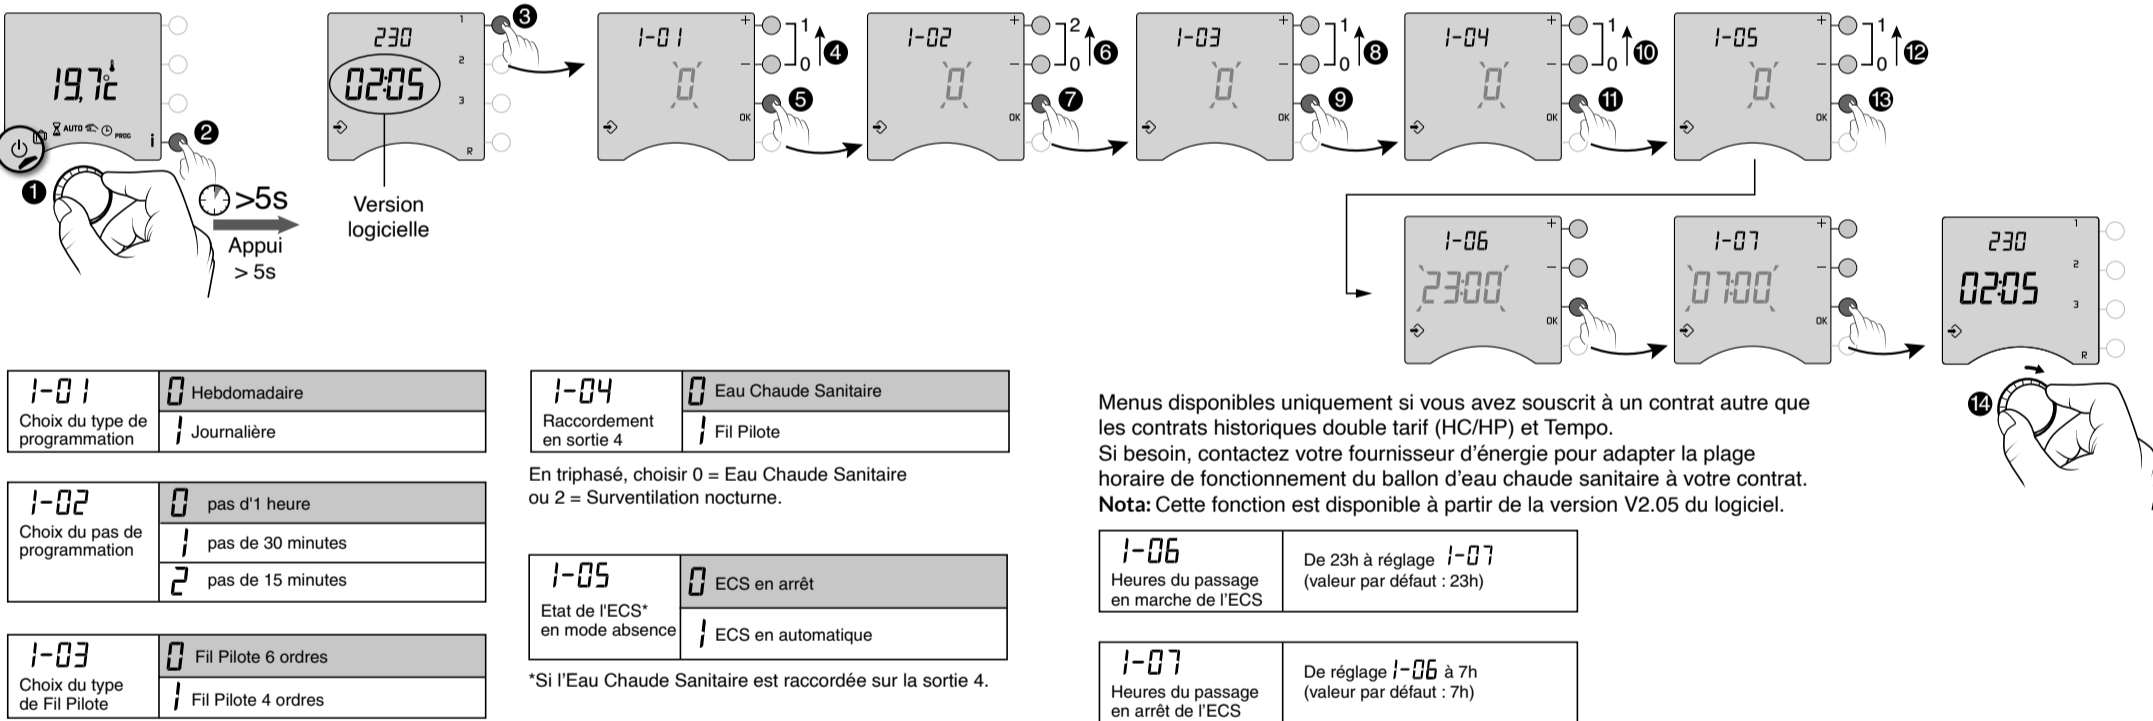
19,7°C
AUTO PROG
i
1
2
>5s
Appui > 5s

230
02:05
1
2
3
R
3
Version logicielle

1-01
0
+ 1
– 0
4
OK 5

1-02
0
+ 2
– 0
6
OK 7

1-03
0
+ 1
– 0
8
OK 9

1-04
0
+ 1
– 0
10
OK 11

1-05
0
+ 1
– 0
12
OK 13

1-06
23:00
+
–
OK

1-07
07:00
+
–
OK

230
02:05
1
2
3
R
14

| 1-01 Choix du type de programmation | 0 Hebdomadaire |
|---|---|
| | 1 Journalière |

| 1-02 Choix du pas de programmation | 0 pas d'1 heure |
|---|---|
| | 1 pas de 30 minutes |
| | 2 pas de 15 minutes |

| 1-03 Choix du type de Fil Pilote | 0 Fil Pilote 6 ordres |
|---|---|
| | 1 Fil Pilote 4 ordres |

| 1-04 Raccordement en sortie 4 | 0 Eau Chaude Sanitaire |
|---|---|
| | 1 Fil Pilote |

En triphasé, choisir 0 = Eau Chaude Sanitaire ou 2 = Surventilation nocturne.

| 1-05 Etat de l'ECS* en mode absence | 0 ECS en arrêt |
|---|---|
| | 1 ECS en automatique |

*Si l'Eau Chaude Sanitaire est raccordée sur la sortie 4.

Menus disponibles uniquement si vous avez souscrit à un contrat autre que les contrats historiques double tarif (HC/HP) et Tempo.
Si besoin, contactez votre fournisseur d'énergie pour adapter la plage horaire de fonctionnement du ballon d'eau chaude sanitaire à votre contrat.
**Nota:** Cette fonction est disponible à partir de la version V2.05 du logiciel.

| 1-06 Heures du passage en marche de l'ECS | De 23h à réglage 1-07 (valeur par défaut : 23h) |
|---|---|

| 1-07 Heures du passage en arrêt de l'ECS | De réglage 1-06 à 7h (valeur par défaut : 7h) |
|---|---|